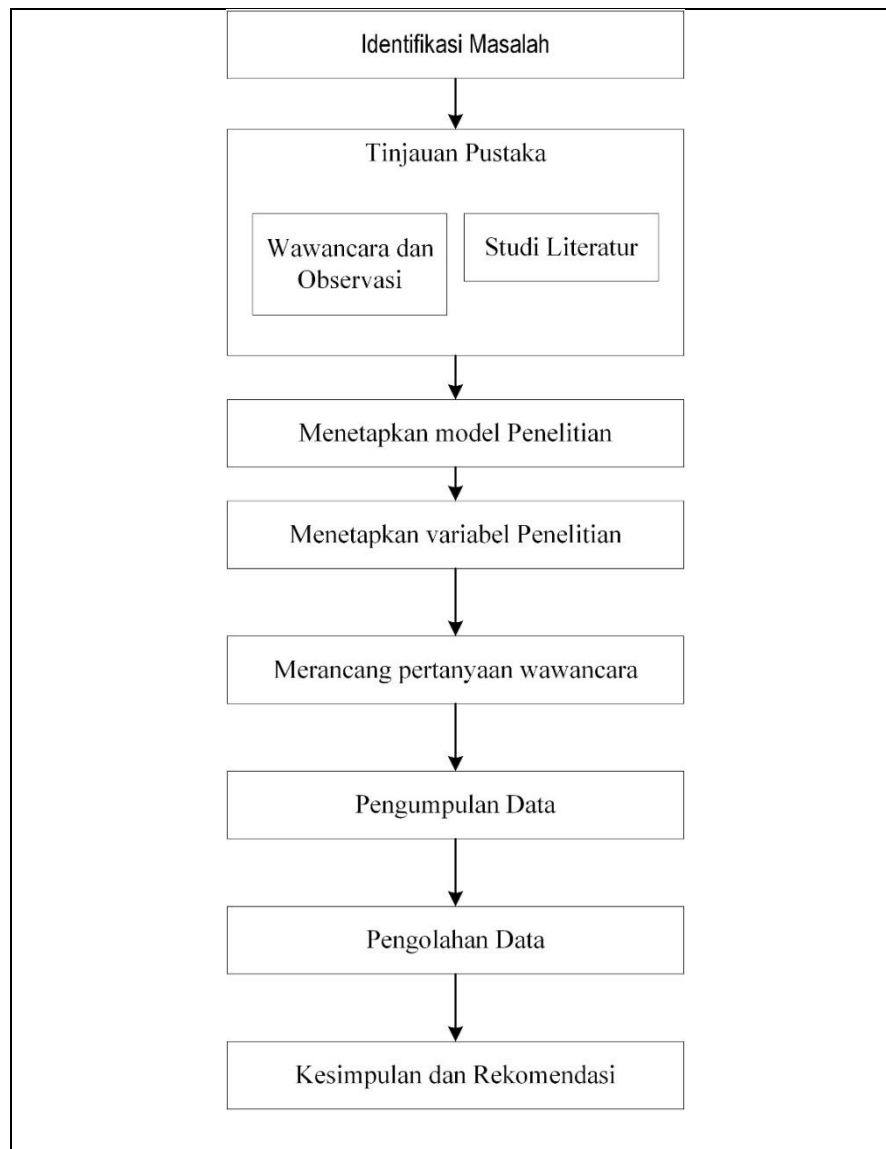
Identifikasi Masalah

Tinjauan Pustaka

Wawancara dan Observasi

Studi Literatur

Menetapkan model Penelitian

Menetapkan variabel Penelitian

Merancang pertanyaan wawancara

Pengumpulan Data

Pengolahan Data

Kesimpulan dan Rekomendasi